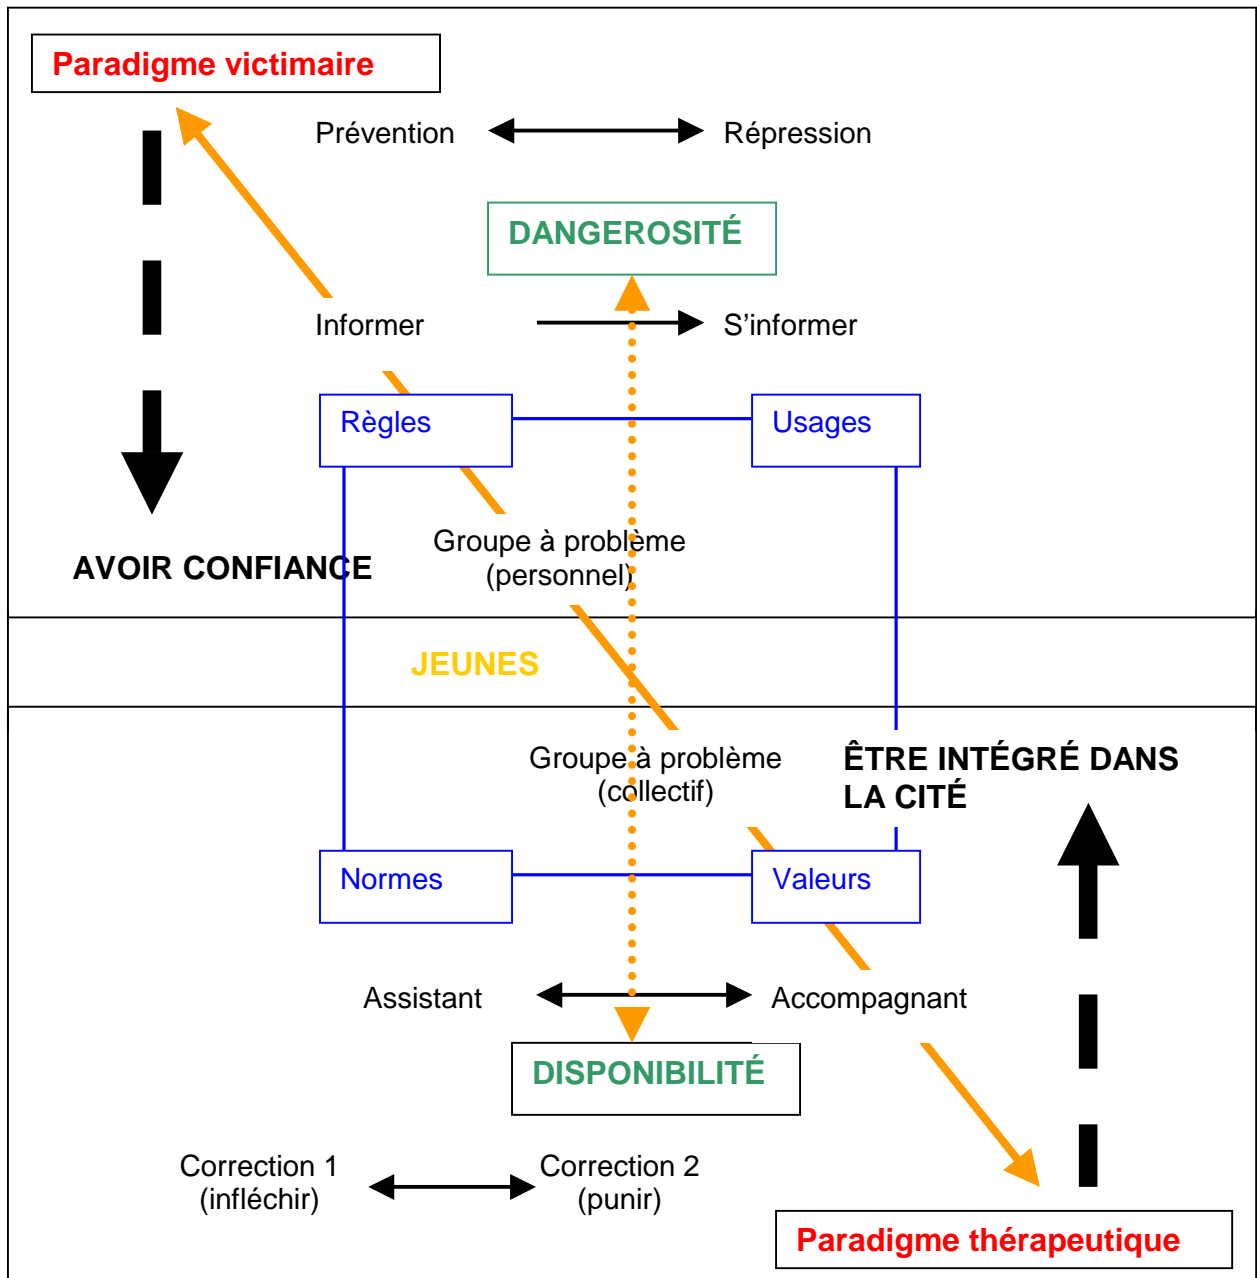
Paradigme victimaire

Prévention

Répression

DANGEROSITÉ

Informer

S'informer

Règles

Usages

Groupe à problème (personnel)

AVOIR CONFIANCE

JEUNES

Groupe à problème (collectif)

ÊTRE INTÉGRÉ DANS LA CITÉ

Normes

Valeurs

Assistant

Accompagnant

DISPONIBILITÉ

Correction 1 (infléchir)

Correction 2 (punir)

Paradigme thérapeutique